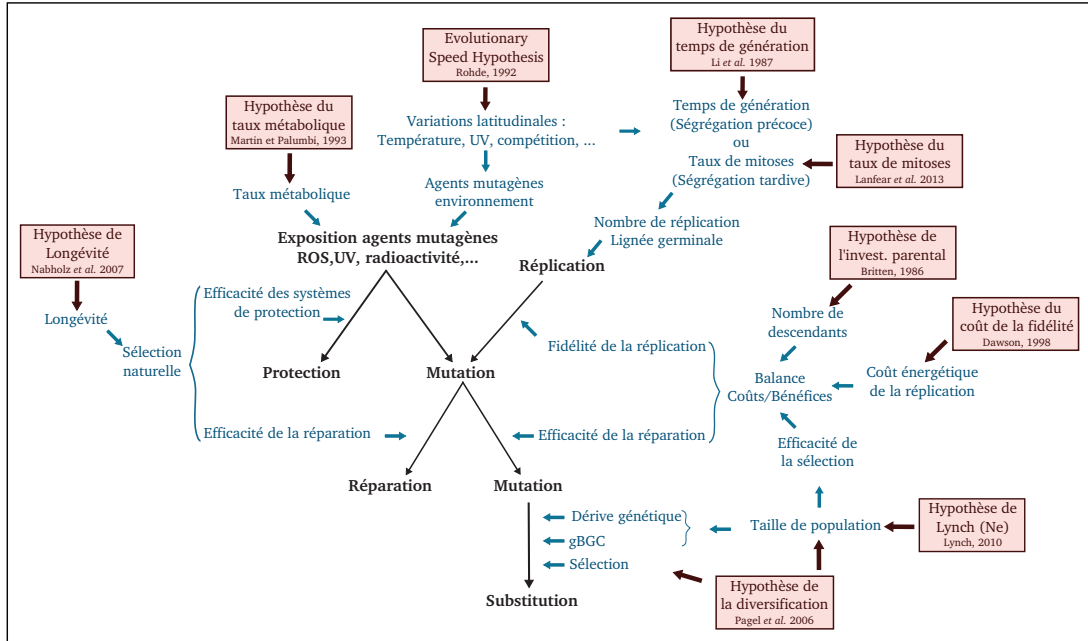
Evolutionary Speed Hypothesis
Rohde, 1992

Hypothèse du temps de génération
Li et al. 1987

Hypothèse du taux métabolique
Martin et Palumbi, 1993

Variations latitudinales : Température, UV, compétition, ...

Temps de génération (Ségrégation précoce)
ou
Taux de mitoses (Ségrégation tardive)

Hypothèse du taux de mitoses
Lanfear et al. 2013

Taux métabolique

Agents mutagènes environnement

Nombre de réplication
Lignée germinale

Hypothèse de Longévité
Nabholz et al. 2007

Exposition agents mutagènes
ROS,UV, radioactivité,...

Réplication

Hypothèse de l'invest. parental
Britten, 1986

Efficacité des systèmes de protection

Longévité

Hypothèse du coût de la fidélité
Dawson, 1998

Nombre de descendants

Sélection naturelle

Fidélité de la réplication

Protection

Mutation

Balance
Coûts/Bénéfices

Coût énergétique de la réplication

Efficacité de la réparation

Efficacité de la réparation

Efficacité de la sélection

Réparation

Mutation

Dérive génétique

Taille de population

Hypothèse de Lynch (Ne)
Lynch, 2010

gBGC

Sélection

Hypothèse de la diversification
Pagel et al. 2006

Substitution